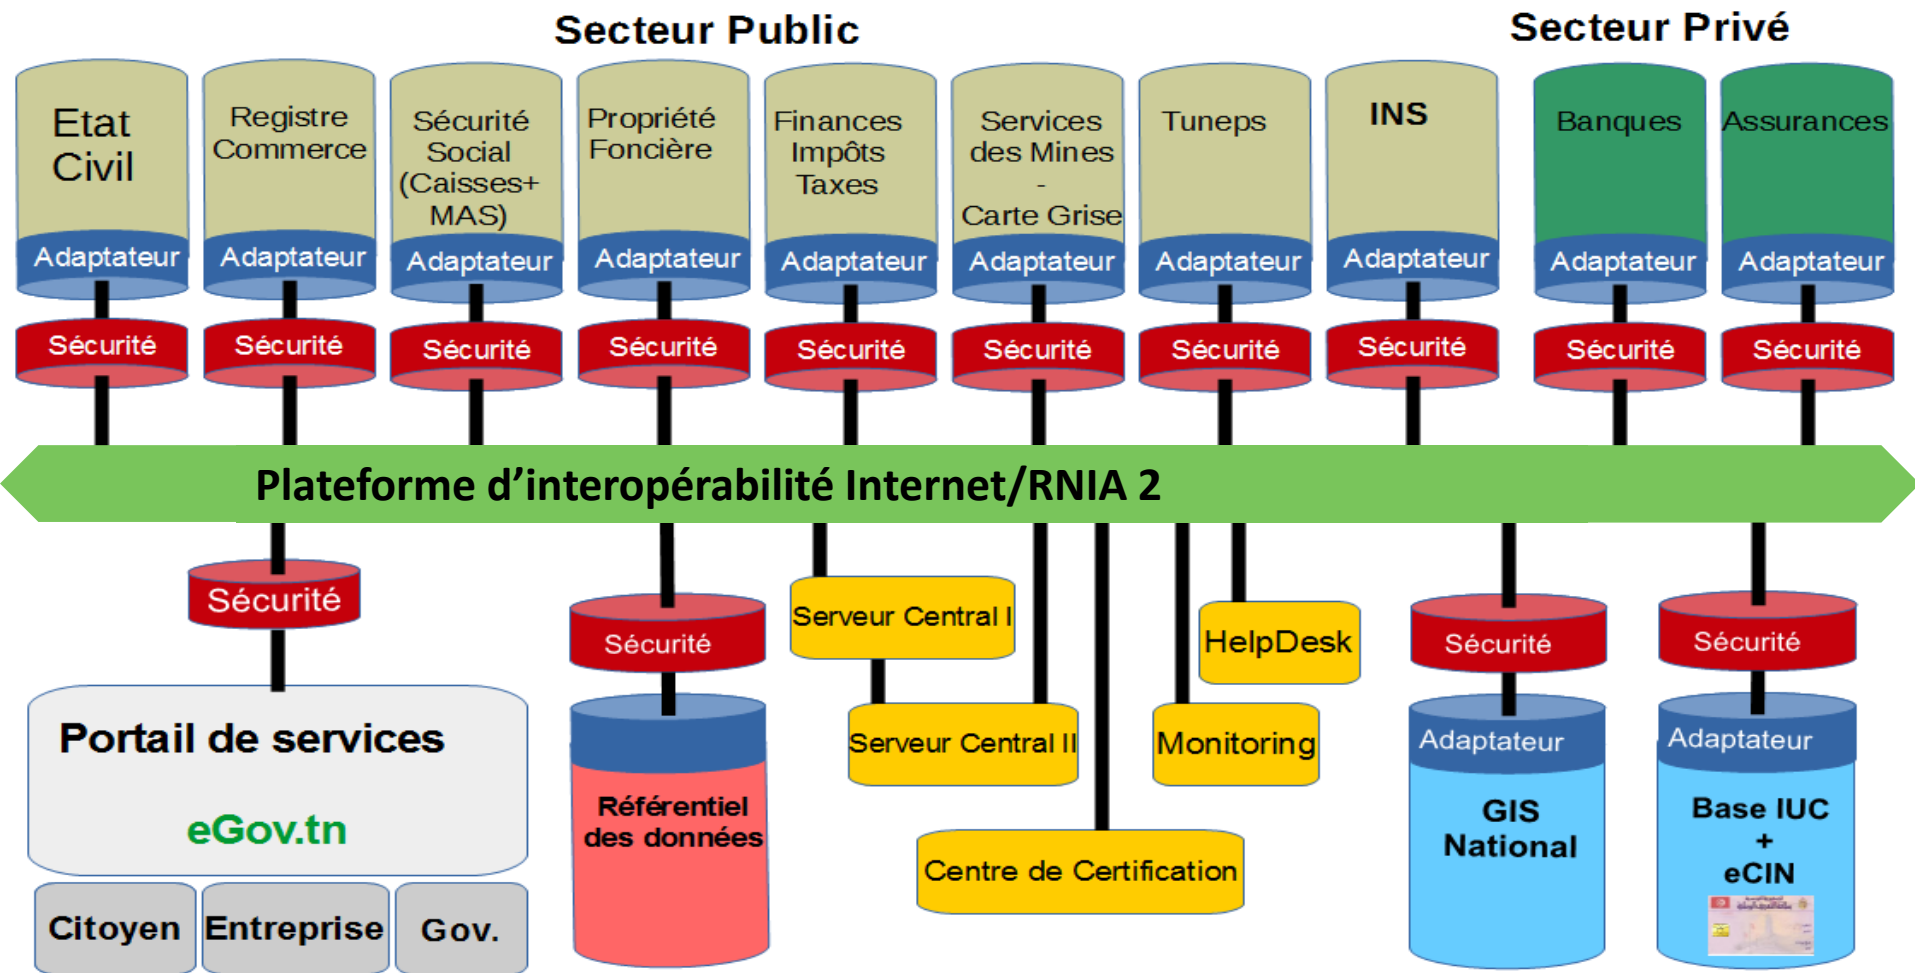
Secteur Public

Secteur Privé

Etat Civil

Adaptateur

Sécurité

Registre Commerce

Adaptateur

Sécurité

Sécurité Social (Caisses+ MAS)

Adaptateur

Sécurité

Propriété Foncière

Adaptateur

Sécurité

Finances Impôts Taxes

Adaptateur

Sécurité

Services des Mines - Carte Grise

Adaptateur

Sécurité

Tuneps

Adaptateur

Sécurité

INS

Adaptateur

Sécurité

Banques

Adaptateur

Sécurité

Assurances

Adaptateur

Sécurité

Plateforme d'interopérabilité Internet/RNIA 2

Sécurité

Portail de services

eGov.tn

Citoyen

Entreprise

Gov.

Sécurité

Référentiel des données

Serveur Central I

Serveur Central II

Centre de Certification

HelpDesk

Monitoring

Sécurité

Adaptateur

GIS National

Sécurité

Adaptateur

Base IUC + eCIN